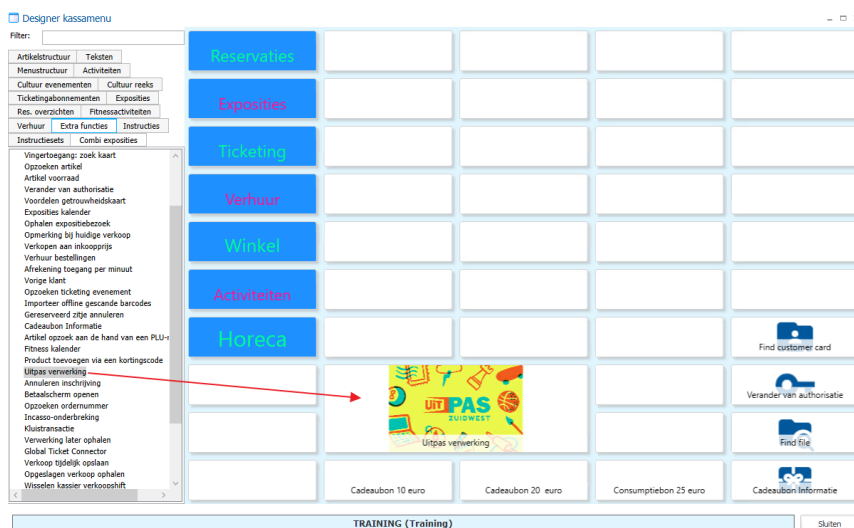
Designer kassamenu

Filter:

Artikelstructuur | Teksten
Menustructuur | Activiteiten
Cultuur evenementen | Cultuur reeks
Ticketingabonnementen | Exposities
Res. overzichten | Fitnessactiviteiten
Verhuur | Extra functies | Instructies
Instructiesets | Combi exposities

Vingertoegang: zoek kaart
Opzoeken artikel
Artikel voorraad
Verander van authorisatie
Voordelen getrouwheidskaart
Exposities kalender
Ophalen expositiebezoek
Opmerking bij huidige verkoop
Verkopen aan inkoopprijs
Verhuur bestellingen
Afrekening toegang per minuut
Vorige klant
Opzoeken ticketing evenement
Importeer offline gescande barcodes
Gereserveerd zitje annuleren
Cadeaubon Informatie
Artikel opzoek aan de hand van een PLU-r
Fitness kalender
Product toevoegen via een kortingscode
Uitpas verwerking
Annuleren inschrijving
Betaalscherm openen
Opzoeken ordernummer
Incasso-onderbreking
Kluistransactie
Verwerking later ophalen
Global Ticket Connector
Verkoop tijdelijk opslaan
Opgeslagen verkoop ophalen
Wisselen kassier verkoopshift

Reservaties
Exposities
Ticketing
Verhuur
Winkel
Activiteiten
Horeca

Find customer card
UiT PAS ZUIDWEST
Uitpas verwerking
Verander van authorisatie
Find file
Cadeaubon 10 euro
Cadeaubon 20 euro
Consumptiebon 25 euro
Cadeaubon Informatie

TRAINING (Training)
Sluiten